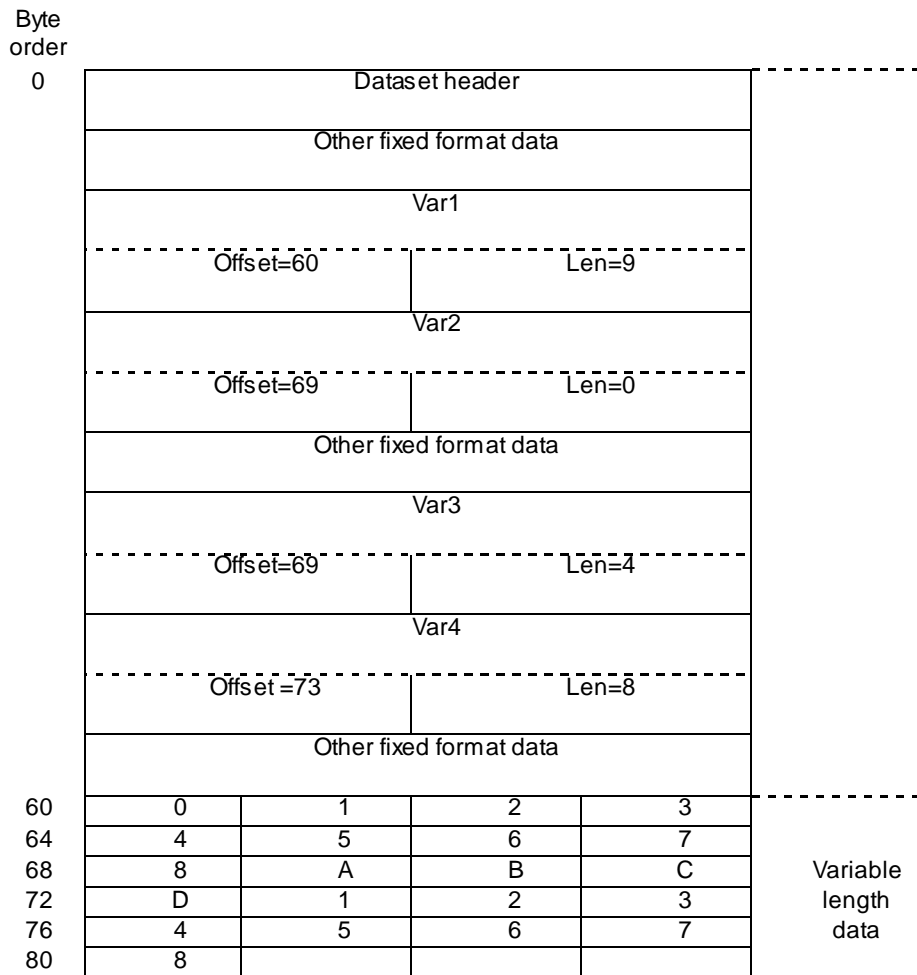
Byte order

0

Dataset header

Other fixed format data

Var1

Offset=60 | Len=9

Var2

Offset=69 | Len=0

Other fixed format data

Var3

Offset=69 | Len=4

Var4

Offset =73 | Len=8

Other fixed format data

| | | | | |
|---|---|---|---|---|
| 60 | 0 | 1 | 2 | 3 |
| 64 | 4 | 5 | 6 | 7 |
| 68 | 8 | A | B | C |
| 72 | D | 1 | 2 | 3 |
| 76 | 4 | 5 | 6 | 7 |
| 80 | 8 | | | |

Variable length data